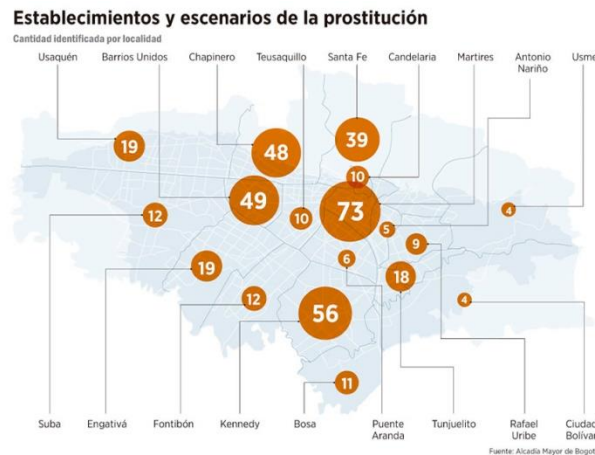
Establecimientos y escenarios de la prostitución

Cantidad identificada por localidad

Usaquén
Barrios Unidos
Chapinero
Teusaquillo
Santa Fe
Candelaria
Martires
Antonio Nariño
Usme

19
48
39
10
49
10
73
12
4
5
9
19
6
18
12
4
56
11

Suba
Engativá
Fontibón
Kennedy
Bosa
Puente Aranda
Tunjuelito
Rafael Uribe
Ciudad Bolívar

Fuente: Alcadía Mayor de Bogot